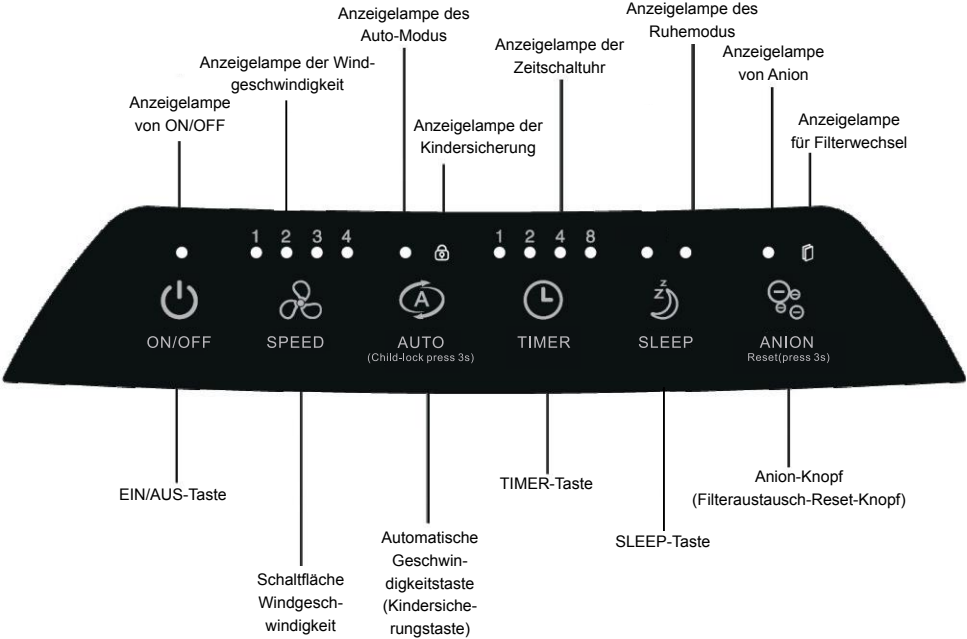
Anzeigelampe des Auto-Modus

Anzeigelampe des Ruhemodus

Anzeigelampe der Windgeschwindigkeit

Anzeigelampe der Zeitschaltuhr

Anzeigelampe von Anion

Anzeigelampe von ON/OFF

Anzeigelampe der Kindersicherung

Anzeigelampe für Filterwechsel

1 2 3 4

1 2 4 8

ON/OFF

SPEED

AUTO
(Child-lock press 3s)

TIMER

SLEEP

ANION
Reset(press 3s)

EIN/AUS-Taste

TIMER-Taste

Anion-Knopf (Filteraustausch-Reset-Knopf)

Automatische Geschwindigkeitstaste (Kindersicherungstaste)

SLEEP-Taste

Schaltfläche Windgeschwindigkeit